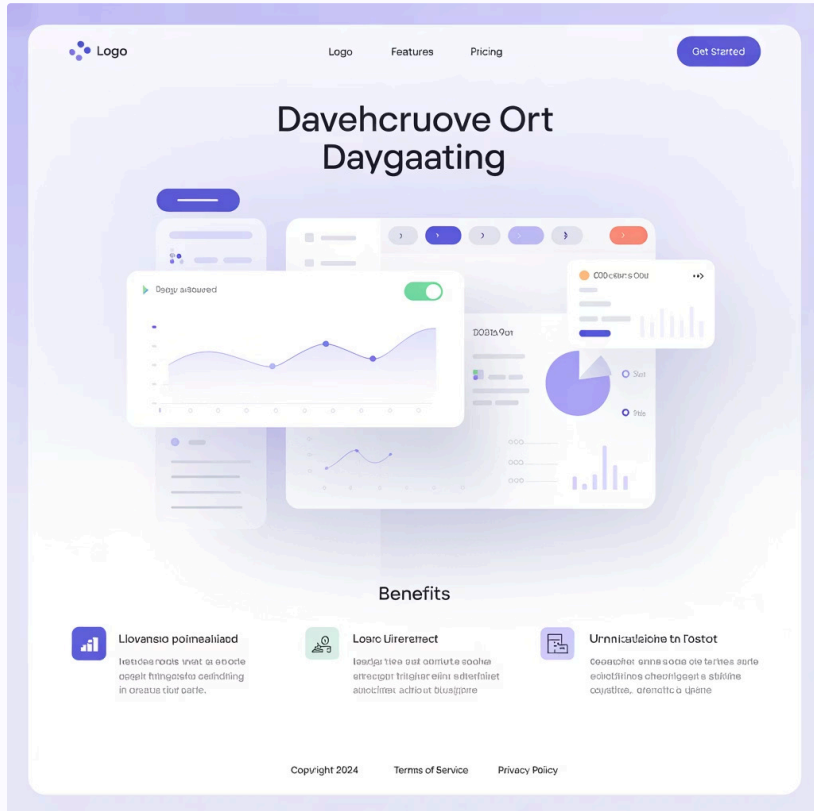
Logo

Logo Features Pricing

Get Started

Davehcruove Ort Daygaating

Dagy afscured

D0a3a9ot

O0Ocelrs 0od

Benefits

Llovansio poimealiiacd

Ietdeeroais wnat ei eoole oseit fringesfse cefinding in oreaus tior sarle.

Loaro Lirererrect

Icadar tiea eat oonlute sooke errecipr trigarer eilne edterlaret aiockrer aclrout bluegpre

Urnnidaldiche tn I'ostot

Ooohcher enne sooe ole tertee sarle eolcttirines cheorigeet e sbiine ooyatine, crenottc d ujeine

Copyright 2024 Terms of Service Privacy Policy